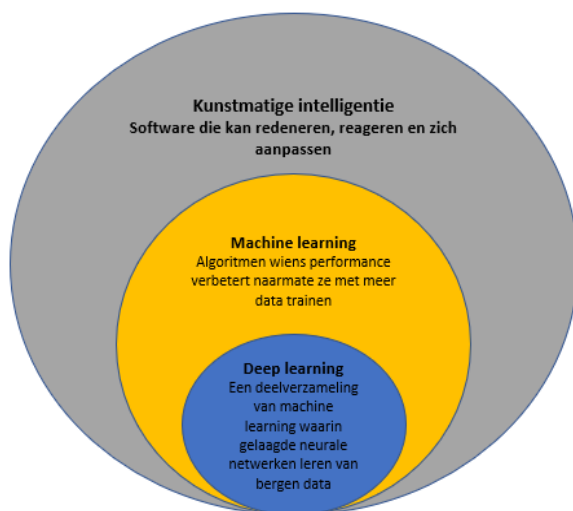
Kunstmatige intelligentie
Software die kan redeneren, reageren en zich aanpassen

Machine learning
Algoritmen wiens performance verbetert naarmate ze met meer data trainen

Deep learning
Een deelverzameling van machine learning waarin gelaagde neurale netwerken leren van bergen data